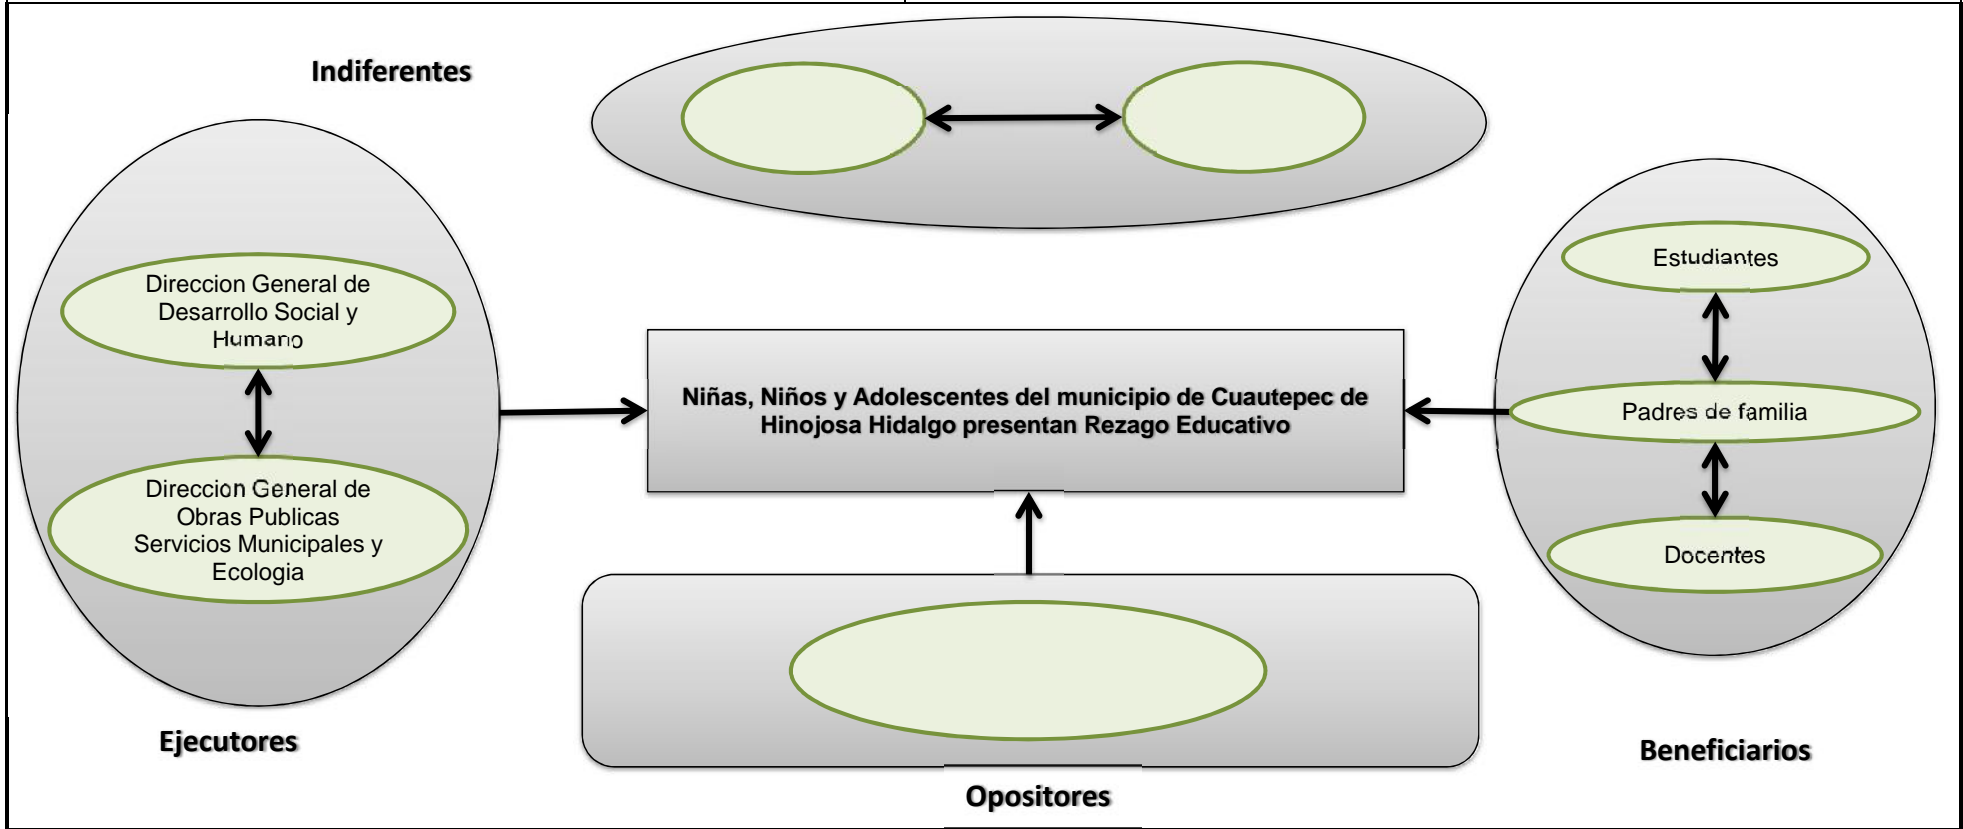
Indiferentes

Direccion General de Desarrollo Social y Humano

Direccion General de Obras Publicas Servicios Municipales y Ecologia

Ejecutores

Niñas, Niños y Adolescentes del municipio de Cuautepec de Hinojosa Hidalgo presentan Rezago Educativo

Estudiantes

Padres de familia

Docentes

Beneficiarios

Opositores